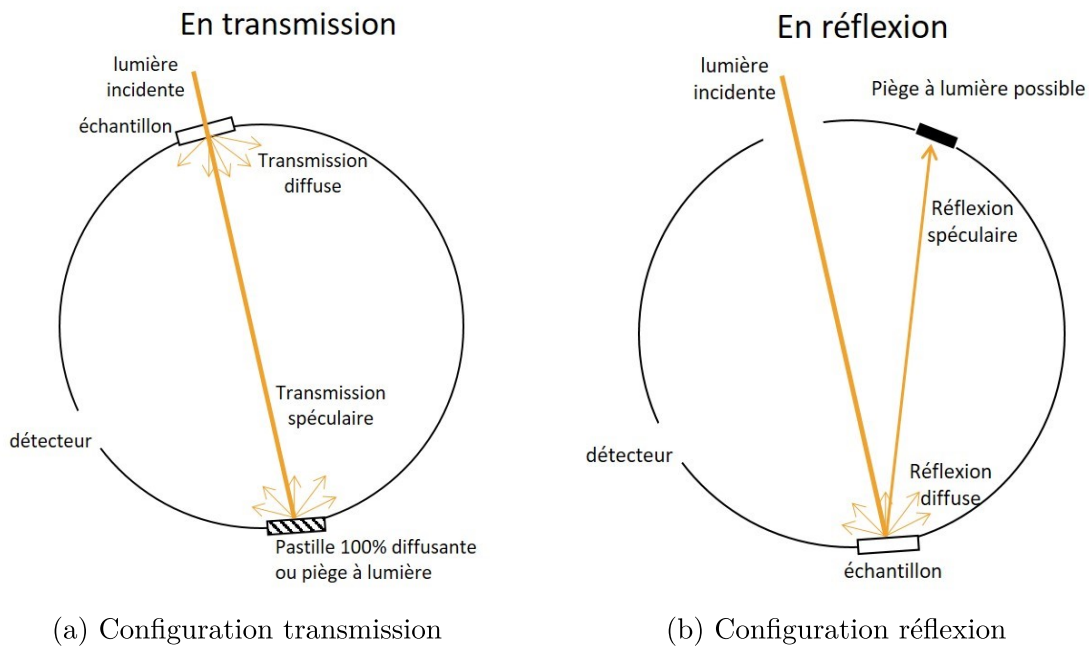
En transmission

lumière incidente

échantillon

Transmission diffuse

Transmission spéculaire

détecteur

Pastille 100% diffusante ou piège à lumière

(a) Configuration transmission

En réflexion

lumière incidente

Piège à lumière possible

Réflexion spéculaire

détecteur

Réflexion diffuse

échantillon

(b) Configuration réflexion